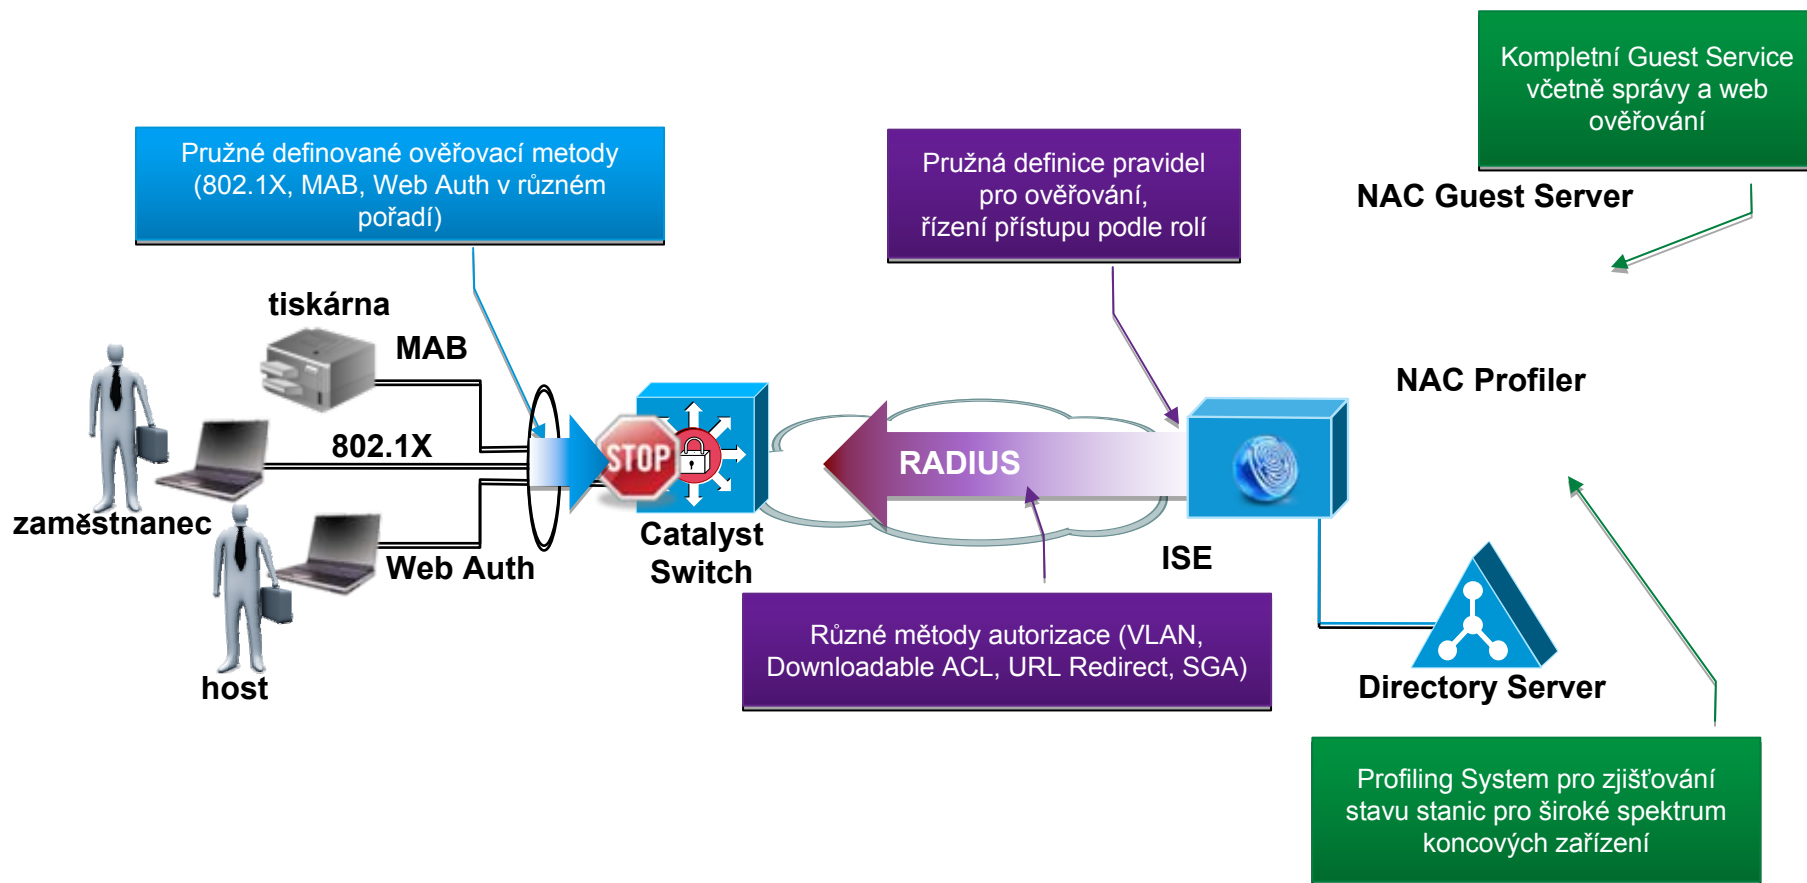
Kompletní Guest Service včetně správy a web ověřování

Pružné definované ověřovací metody (802.1X, MAB, Web Auth v různém pořadí)

Pružná definice pravidel pro ověřování, řízení přístupu podle rolí

NAC Guest Server

tiskárna

MAB

NAC Profiler

802.1X

STOP

RADIUS

zaměstnanec

Catalyst Switch

ISE

Web Auth

Různé mětody autorizace (VLAN, Downloadable ACL, URL Redirect, SGA)

host

Directory Server

Profiling System pro zjišťování stavu stanic pro široké spektrum koncových zařízení